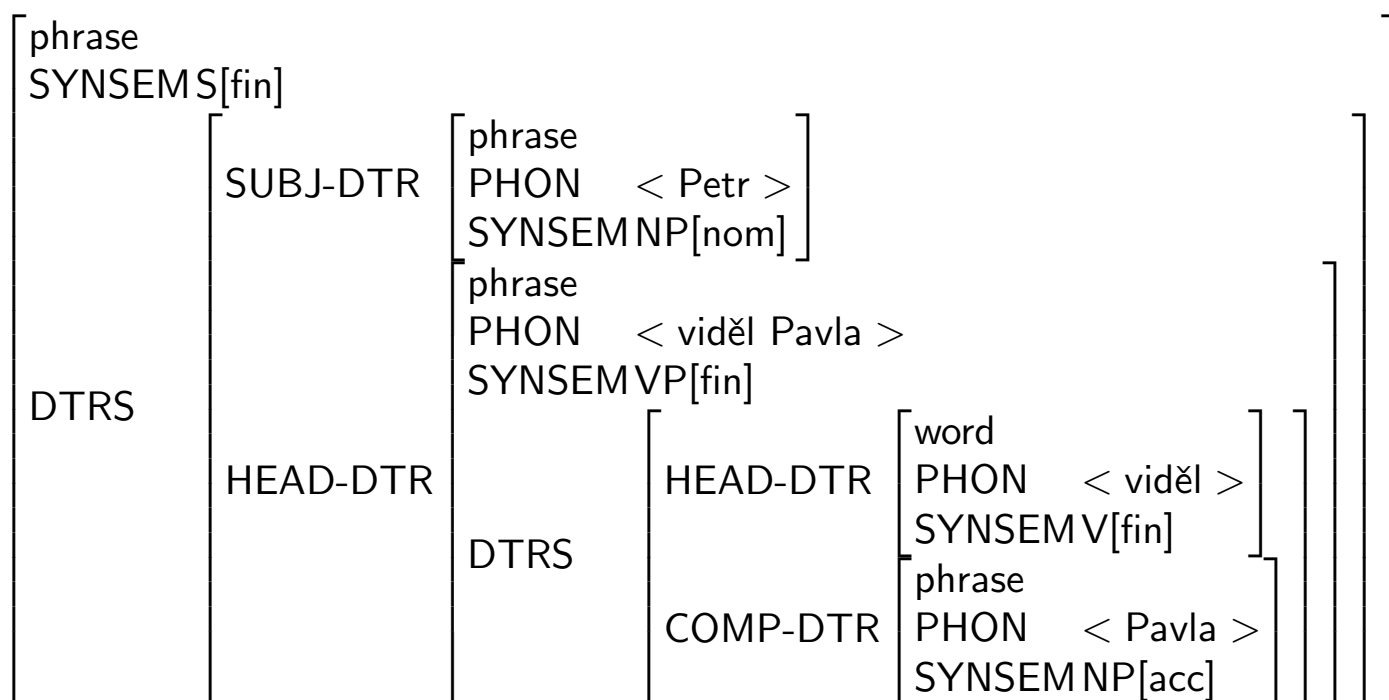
phrase
SYNSEM S[fin]
DTRS
SUBJ-DTR
phrase
PHON < Petr >
SYNSEM NP[nom]
HEAD-DTR
phrase
PHON < viděl Pavla >
SYNSEM VP[fin]
DTRS
HEAD-DTR
word
PHON < viděl >
SYNSEM V[fin]
COMP-DTR
phrase
PHON < Pavla >
SYNSEM NP[acc]